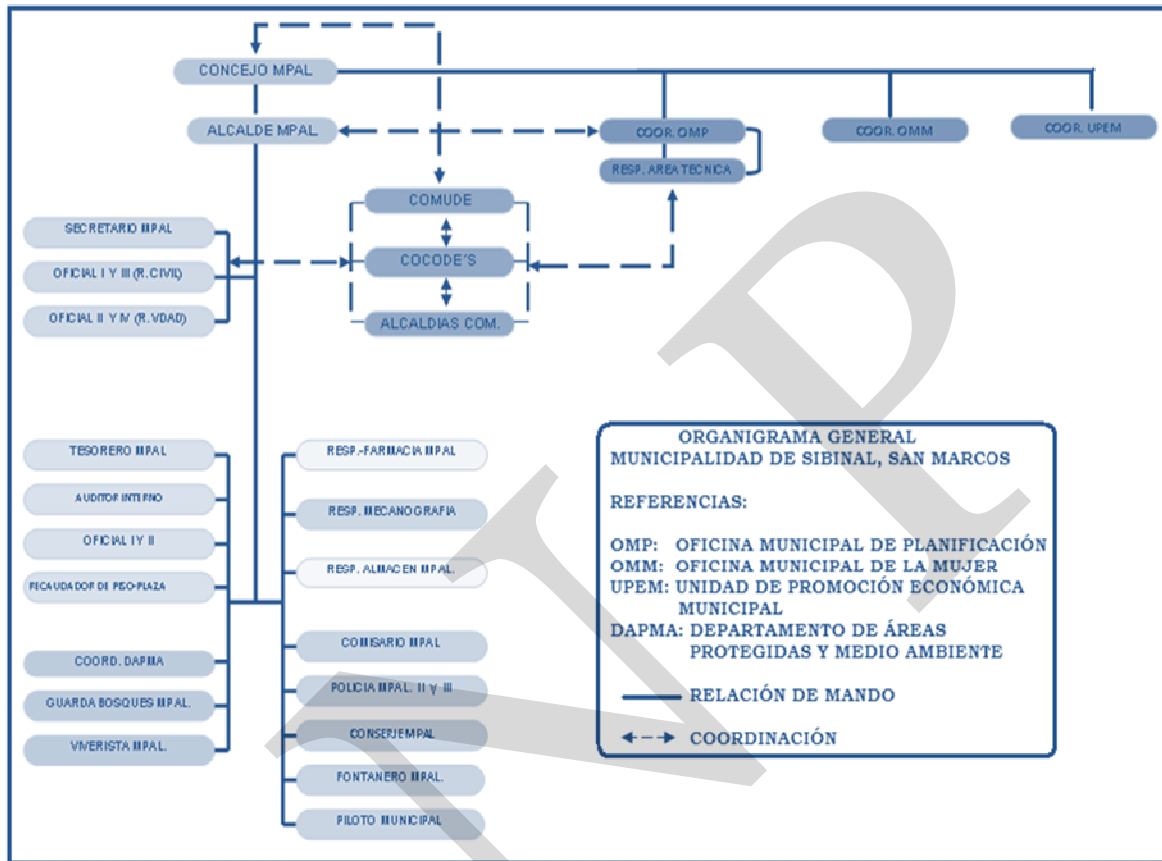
CONCEJO MPAL

ALCALDE MPAL.

COOR. OMP

RESP. AREA TECNICA

COOR. OMM

COOR. UPEM

COMUDE

COCODE'S

ALCALDIAS COM.

SECRETARIO MPAL

OFICIAL I Y III (R.CIVIL)

OFICIAL II Y IV (R.VDAD)

TESORERO MPAL

AUDITOR INTERNO

OFICIAL I Y II

RECAUDADOR DE PISO PLAZA

COORD. DAPMA

GUARDA BOSQUES MPAL.

VIVERISTA MPAL.

RESP.-FARMACIA MPAL

RESP. MECANOGRAFIA

RESP. ALMACEN MPAL.

COMISARIO MPAL

POLICIA MPAL. II y III

CONSERJE MPAL

FONTANERO MPAL.

PILOTO MUNICIPAL

ORGANIGRAMA GENERAL
MUNICIPALIDAD DE SIBINAL, SAN MARCOS

REFERENCIAS:

OMP: OFICINA MUNICIPAL DE PLANIFICACIÓN
OMM: OFICINA MUNICIPAL DE LA MUJER
UPEM: UNIDAD DE PROMOCIÓN ECONÓMICA MUNICIPAL
DAPMA: DEPARTAMENTO DE ÁREAS PROTEGIDAS Y MEDIO AMBIENTE

RELACIÓN DE MANDO

COORDINACIÓN